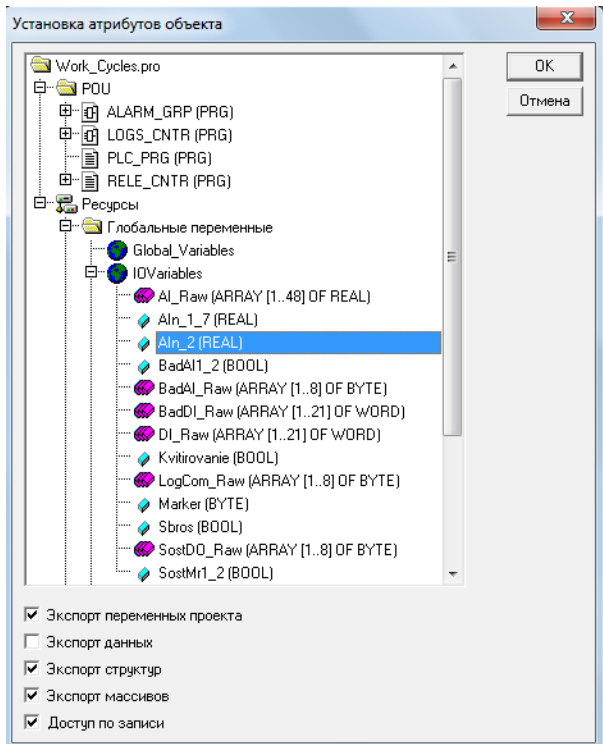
Установка атрибутов объекта

Work_Cycles.pro
POU
ALARM_GRP (PRG)
LOGS_CNTR (PRG)
PLC_PRG (PRG)
RELE_CNTR (PRG)
Ресурсы
Глобальные переменные
Global_Variables
IOVariables
AI_Raw (ARRAY [1..48] OF REAL)
AIn_1_7 (REAL)
AIn_2 (REAL)
BadAI1_2 (BOOL)
BadAI_Raw (ARRAY [1..8] OF BYTE)
BadDI_Raw (ARRAY [1..21] OF WORD)
DI_Raw (ARRAY [1..21] OF WORD)
Kvitirovanie (BOOL)
LogCom_Raw (ARRAY [1..8] OF BYTE)
Marker (BYTE)
Sbros (BOOL)
SostDO_Raw (ARRAY [1..8] OF BYTE)
SostMr1_2 (BOOL)

OK
Отмена

Экспорт переменных проекта
Экспорт данных
Экспорт структур
Экспорт массивов
Доступ по записи